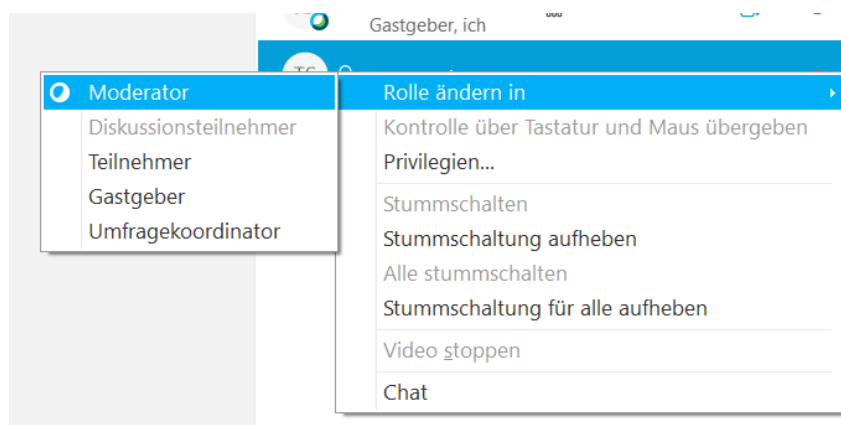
Gastgeber, ich

Moderator
Diskussionsteilnehmer
Teilnehmer
Gastgeber
Umfragekoordinator

Rolle ändern in
Kontrolle über Tastatur und Maus übergeben
Privilegien...
Stummschalten
Stummschaltung aufheben
Alle stummschalten
Stummschaltung für alle aufheben
Video stoppen
Chat